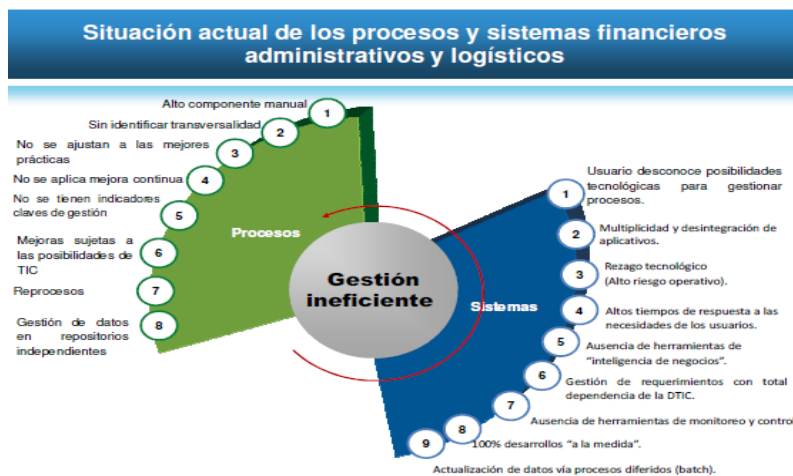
Situación actual de los procesos y sistemas financieros administrativos y logísticos

1 Alto componente manual
2 Sin identificar transversalidad
3 No se ajustan a las mejores prácticas
4 No se aplica mejora continua
5 No se tienen indicadores claves de gestión
6 Mejoras sujetas a las posibilidades de TIC
7 Reprocesos
8 Gestión de datos en repositorios independientes

Procesos

Gestión ineficiente

Sistemas

1 Usuario desconoce posibilidades tecnológicas para gestionar procesos.
2 Multiplicidad y desintegración de aplicativos.
3 Rezago tecnológico (Alto riesgo operativo).
4 Altos tiempos de respuesta a las necesidades de los usuarios.
5 Ausencia de herramientas de "inteligencia de negocios".
6 Gestión de requerimientos con total dependencia de la DTIC.
7 Ausencia de herramientas de monitoreo y contro
8 100% desarrollos "a la medida".
9 Actualización de datos vía procesos diferidos (batch).